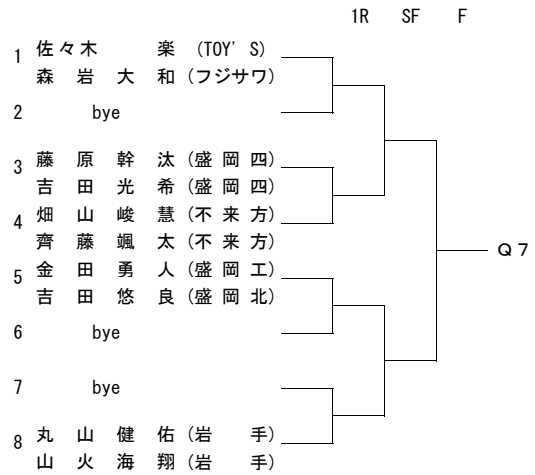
1R SF F

1 佐々木 楽 (TOY'S)
森 岩 大 和 (フジサワ)

2 bye

3 藤 原 幹 汰 (盛 岡 四)
吉 田 光 希 (盛 岡 四)

4 畑 山 峻 慧 (不 来 方)
齊 藤 颯 太 (不 来 方)

5 金 田 勇 人 (盛 岡 工)
吉 田 悠 良 (盛 岡 北)

6 bye

7 bye

8 丸 山 健 佑 (岩 手)
山 火 海 翔 (岩 手)

Q 7